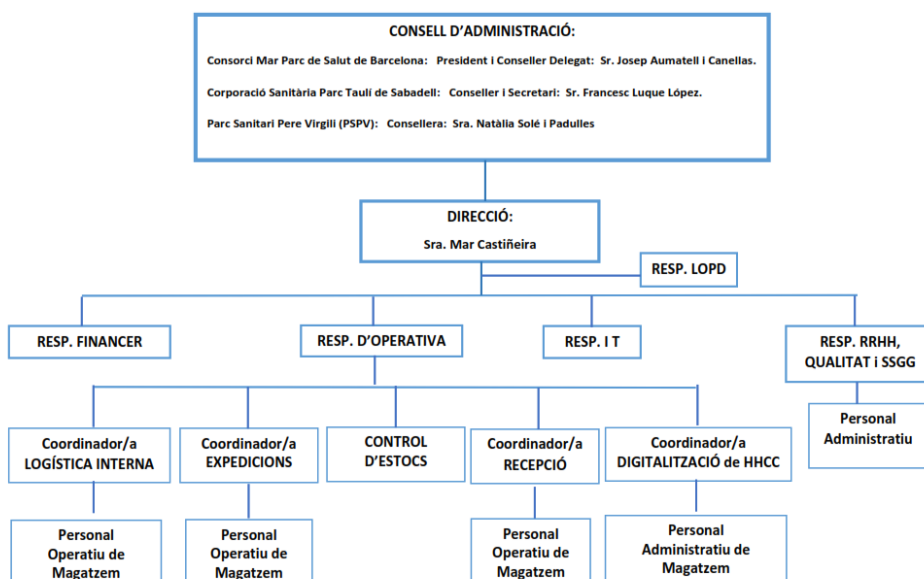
CONSELL D'ADMINISTRACIÓ:

Consorci Mar Parc de Salut de Barcelona: President i Conseller Delegat: Sr. Josep Aumatell i Canellas.

Corporació Sanitària Parc Taulí de Sabadell: Conseller i Secretari: Sr. Francesc Luque López.

Parc Sanitari Pere Virgili (PSPV): Consellera: Sra. Natàlia Solé i Padulles

DIRECCIÓ:
Sra. Mar Castiñeira

RESP. LOPD

RESP. FINANCER

RESP. D'OPERATIVA

RESP. I T

RESP. RRHH, QUALITAT i SSGG

Personal Administratiu

Coordinador/a LOGÍSTICA INTERNA

Coordinador/a EXPEDICIONS

CONTROL D'ESTOCS

Coordinador/a RECEPCIÓ

Coordinador/a DIGITALITZACIÓ de HHCC

Personal Operatiu de Magatzem

Personal Operatiu de Magatzem

Personal Operatiu de Magatzem

Personal Administratiu de Magatzem